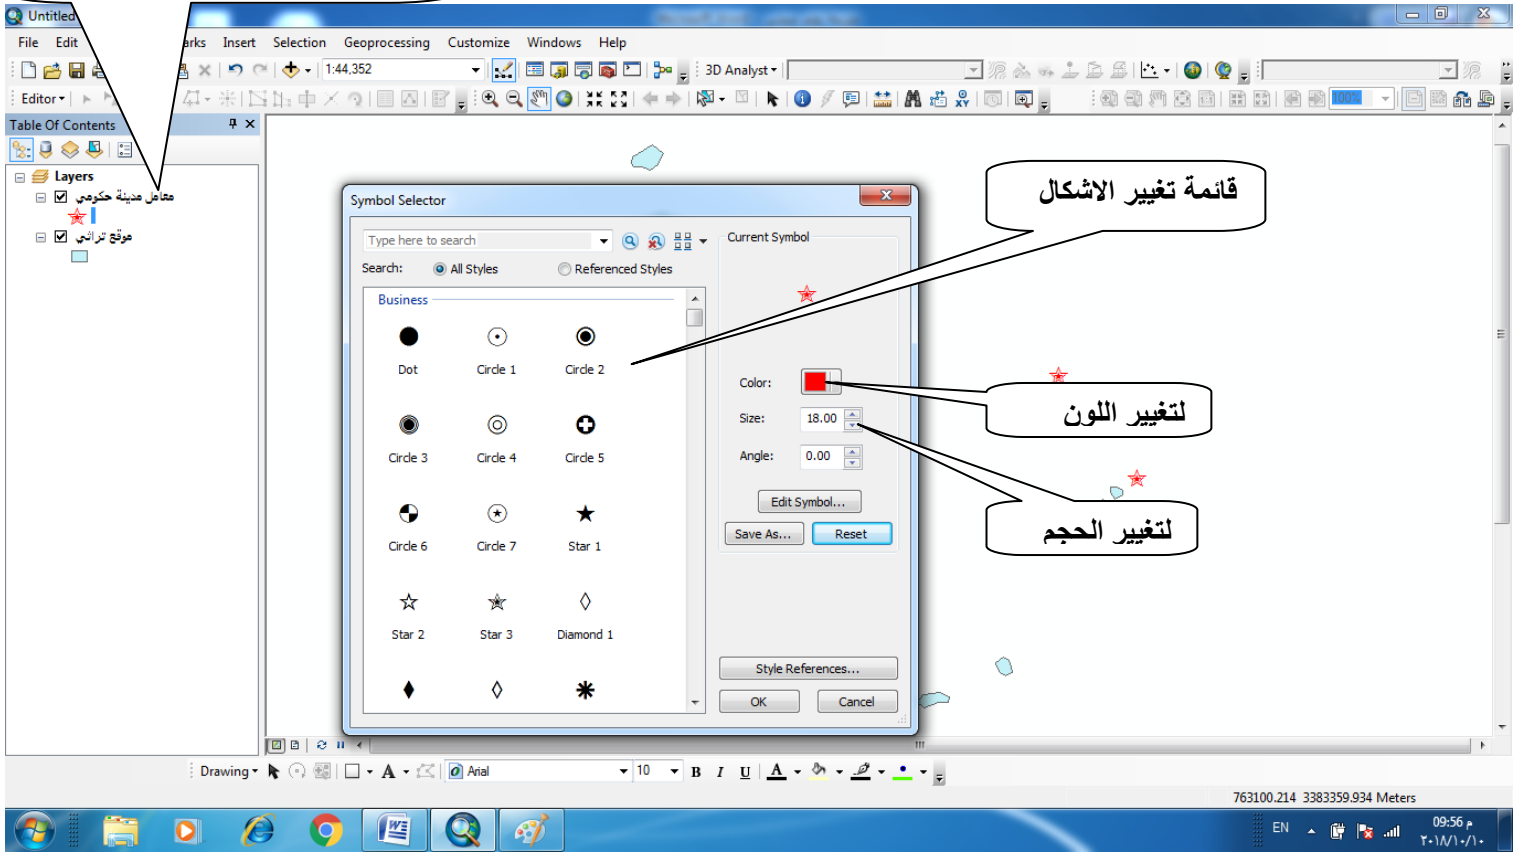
Untitled

File Edit arks Insert Selection Geoprocessing Customize Windows Help

1:44,352

3D Analyst

Editor

100%

Table Of Contents

Layers

معالم مدينة حكومي

موقع تراثي

Symbol Selector

Type here to search

Search: All Styles Referenced Styles

Business

Dot Circle 1 Circle 2

Circle 3 Circle 4 Circle 5

Circle 6 Circle 7 Star 1

Star 2 Star 3 Diamond 1

Current Symbol

Color:

Size: 18.00

Angle: 0.00

Edit Symbol...

Save As... Reset

Style References...

OK Cancel

قائمة تغيير الاشكال

لتغيير اللون

لتغيير الحجم

Drawing

Arial 10 B I U A

763100.214 3383359.934 Meters

EN

09:56 م

٢٠١٨/١٠/١٠